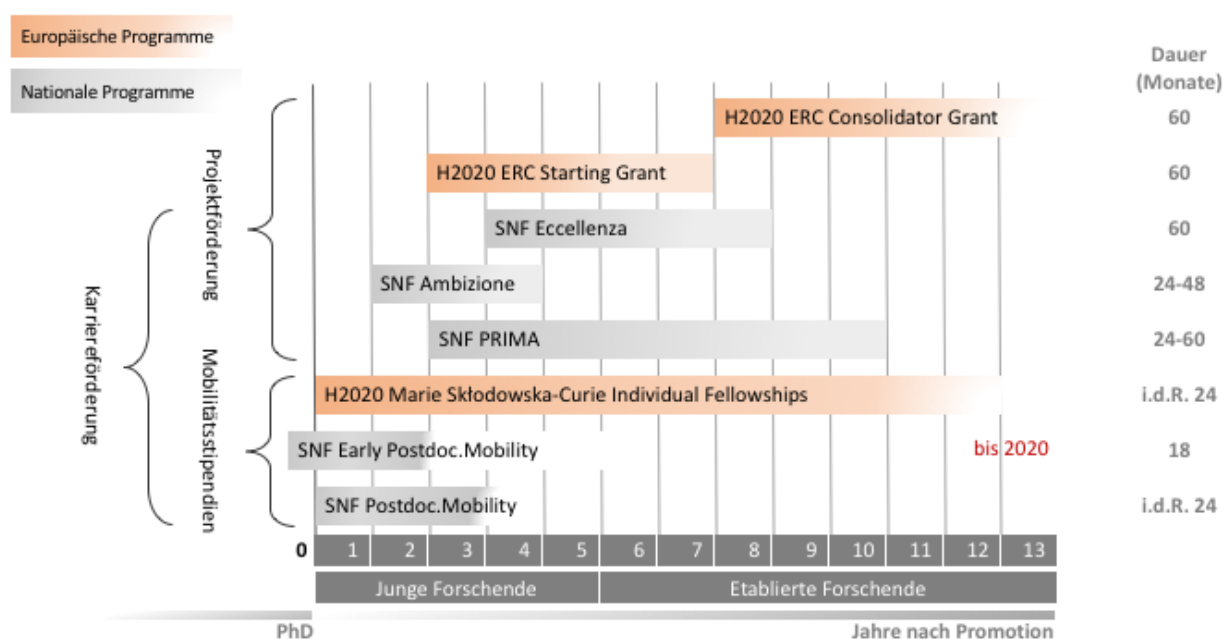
Europäische Programme

Nationale Programme

Dauer (Monate)

Karriereförderung

Projektförderung

Mobilitätsstipendien

H2020 ERC Consolidator Grant 60

H2020 ERC Starting Grant 60

SNF Eccellenza 60

SNF Ambizione 24-48

SNF PRIMA 24-60

H2020 Marie Skłodowska-Curie Individual Fellowships i.d.R. 24

SNF Early Postdoc.Mobility bis 2020 18

SNF Postdoc.Mobility i.d.R. 24

0 1 2 3 4 5 6 7 8 9 10 11 12 13

Junge Forschende

Etablierte Forschende

PhD

Jahre nach Promotion